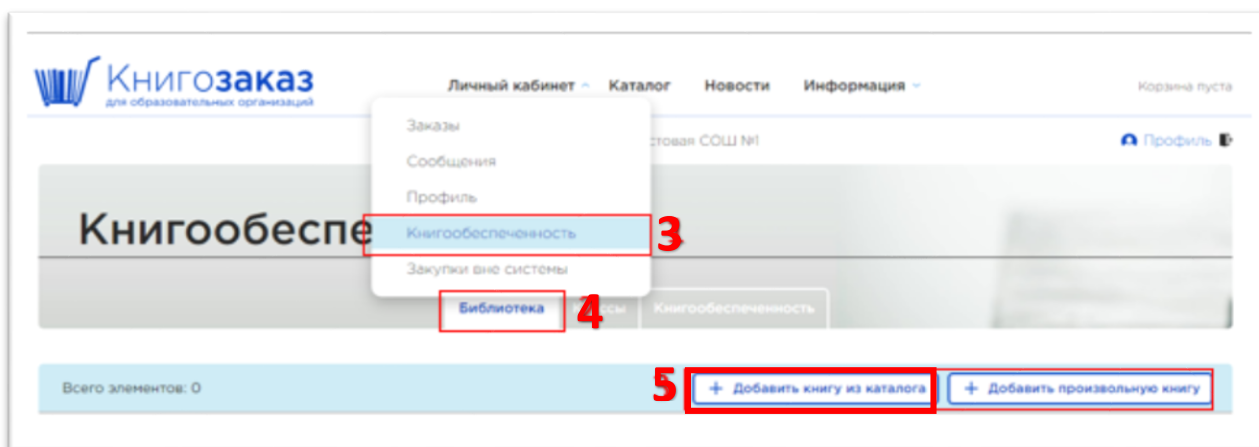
Книгозаказ
для образовательных организаций

Личный кабинет Каталог Новости Информация

Корзина пуста

Заказы
Сообщения
Профиль
Книгообеспеченность
Закупки вне системы

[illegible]стовая СОШ №1

Профиль

Книгообеспе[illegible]

3

Библиотека

4

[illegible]ссы Книгообеспеченность

Всего элементов: 0

5

+ Добавить книгу из каталога

+ Добавить произвольную книгу